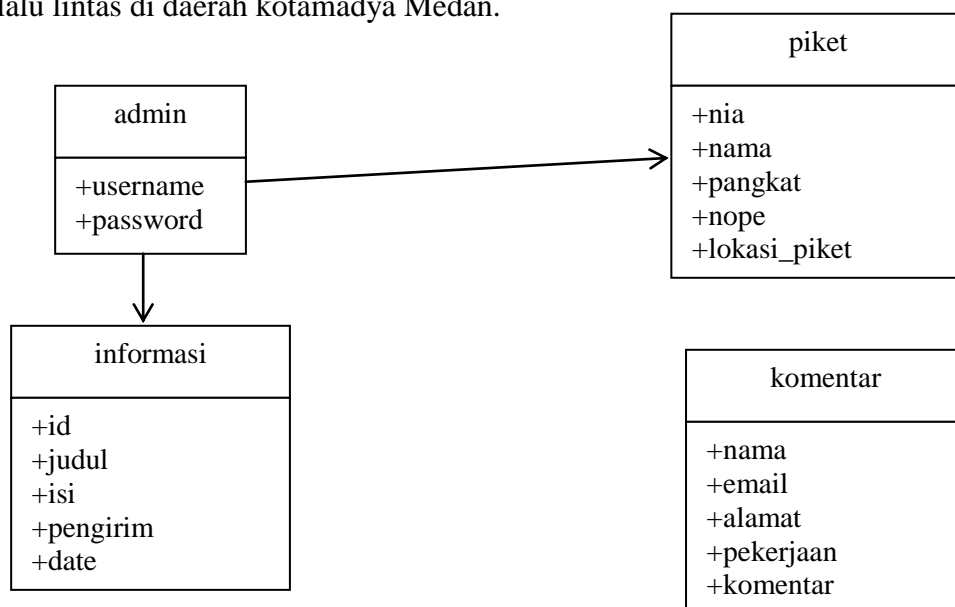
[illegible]alu lintas di daerah kotamadya Medan.

admin

+username
+password

piket

+nia
+nama
+pangkat
+nope
+lokasi_piket

informasi

+id
+judul
+isi
+pengirim
+date

komentar

+nama
+email
+alamat
+pekerjaan
+komentar